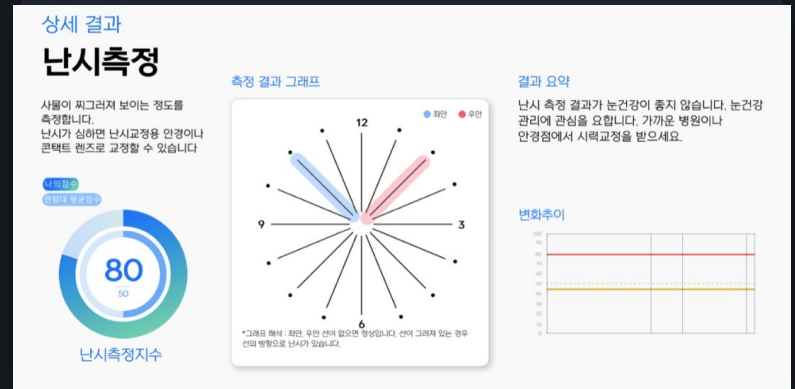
상세 결과

난시측정

사물이 찌그러져 보이는 정도를 측정합니다.
난시가 심하면 난시교정용 안경이나 콘택트 렌즈로 교정할 수 있습니다

나의점수
연령대 평균점수

80
50

난시측정지수

측정 결과 그래프

좌안 우안

12
3
6
9

*그래프 해석 : 좌안, 우안 선이 없으면 정상입니다. 선이 그려져 있는 경우 선의 방향으로 난시가 있습니다.

결과 요약

난시 측정 결과가 눈건강이 좋지 않습니다. 눈건강 관리에 관심을 요합니다. 가까운 병원이나 안경점에서 시력교정을 받으세요.

변화추이

100
90
80
70
60
50
40
30
20
10
0